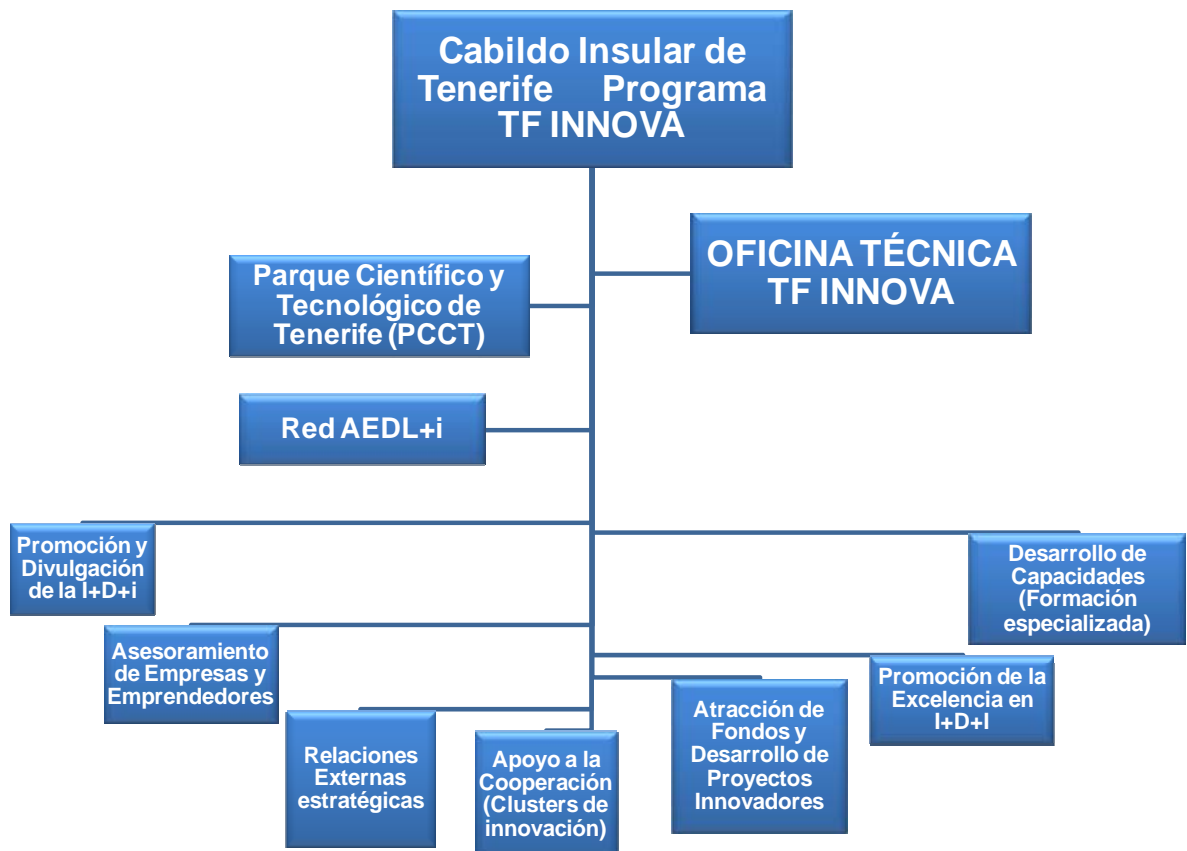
Cabildo Insular de Tenerife Programa TF INNOVA

OFICINA TÉCNICA TF INNOVA

Parque Científico y Tecnológico de Tenerife (PCCT)

Red AEDL+i

Promoción y Divulgación de la I+D+i

Desarrollo de Capacidades (Formación especializada)

Asesoramiento de Empresas y Emprendedores

Promoción de la Excelencia en I+D+I

Relaciones Externas estratégicas

Apoyo a la Cooperación (Clusters de innovación)

Atracción de Fondos y Desarrollo de Proyectos Innovadores